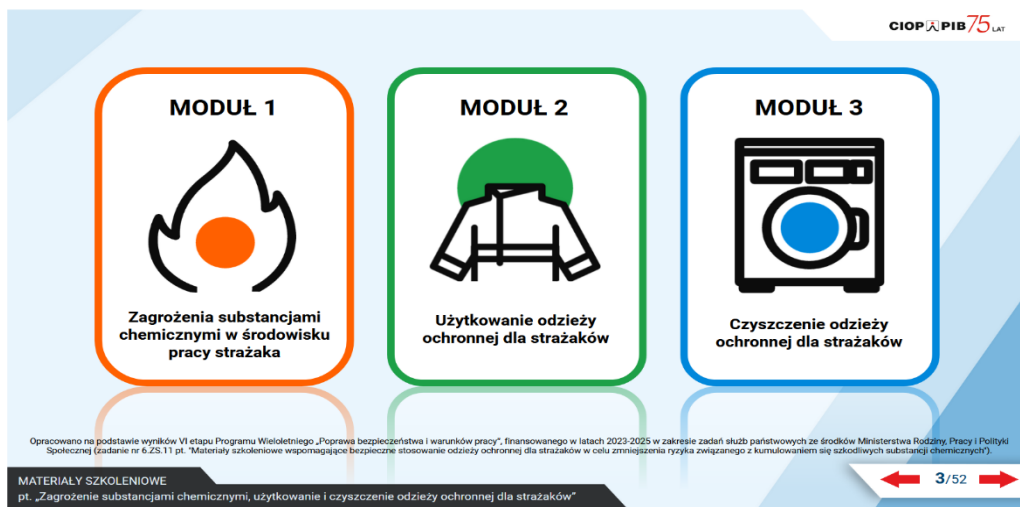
CIOP PIB 75 LAT

MODUŁ 1

Zagrożenia substancjami chemicznymi w środowisku pracy strażaka

MODUŁ 2

Użytkowanie odzieży ochronnej dla strażaków

MODUŁ 3

Czyszczenie odzieży ochronnej dla strażaków

Opracowano na podstawie wyników VI etapu Programu Wieloletniego „Poprawa bezpieczeństwa i warunków pracy", finansowanego w latach 2023-2025 w zakresie zadań służb państwowych ze środków Ministerstwa Rodziny, Pracy i Polityki Społecznej (zadanie nr 6.ZS.11 pt. "Materiały szkoleniowe wspomagające bezpieczne stosowanie odzieży ochronnej dla strażaków w celu zmniejszenia ryzyka związanego z kumulowaniem się szkodliwych substancji chemicznych").

MATERIAŁY SZKOLENIOWE
pt. „Zagrożenie substancjami chemicznymi, użytkowanie i czyszczenie odzieży ochronnej dla strażaków"

3/52